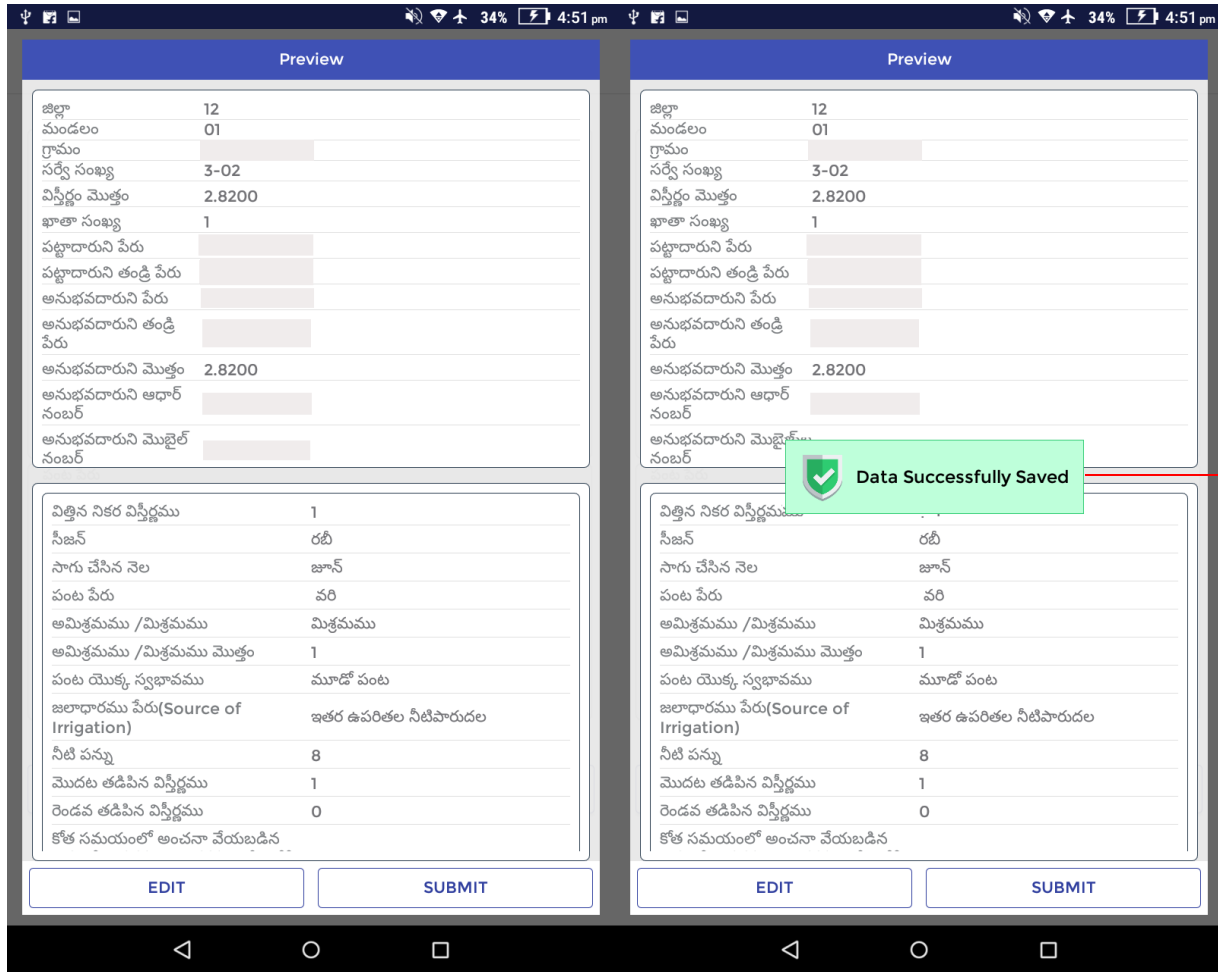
34% 4:51 pm

Preview

| | |
|---|---|
| జిల్లా | 12 |
| మండలం | 01 |
| గ్రామం | |
| సర్వే సంఖ్య | 3-02 |
| విస్తీర్ణం మొత్తం | 2.8200 |
| ఖాతా సంఖ్య | 1 |
| పట్టాదారుని పేరు | |
| పట్టాదారుని తండ్రి పేరు | |
| అనుభవదారుని పేరు | |
| అనుభవదారుని తండ్రి పేరు | |
| అనుభవదారుని మొత్తం | 2.8200 |
| అనుభవదారుని ఆధార్ నంబర్ | |
| అనుభవదారుని మొబైల్ నంబర్ | |

| | |
|---|---|
| విత్తిన నికర విస్తీర్ణము | 1 |
| సీజన్ | రబీ |
| సాగు చేసిన నెల | జూన్ |
| పంట పేరు | వరి |
| అమిశ్రమము /మిశ్రమము | మిశ్రమము |
| అమిశ్రమము /మిశ్రమము మొత్తం | 1 |
| పంట యొక్క స్వభావము | మూడో పంట |
| జలాధారము పేరు(Source of Irrigation) | ఇతర ఉపరితల నీటిపారుదల |
| నీటి పన్ను | 8 |
| మొదట తడిపిన విస్తీర్ణము | 1 |
| రెండవ తడిపిన విస్తీర్ణము | 0 |
| కోత సమయంలో అంచనా వేయబడిన | |

EDIT SUBMIT

34% 4:51 pm

Preview

| | |
|---|---|
| జిల్లా | 12 |
| మండలం | 01 |
| గ్రామం | |
| సర్వే సంఖ్య | 3-02 |
| విస్తీర్ణం మొత్తం | 2.8200 |
| ఖాతా సంఖ్య | 1 |
| పట్టాదారుని పేరు | |
| పట్టాదారుని తండ్రి పేరు | |
| అనుభవదారుని పేరు | |
| అనుభవదారుని తండ్రి పేరు | |
| అనుభవదారుని మొత్తం | 2.8200 |
| అనుభవదారుని ఆధార్ నంబర్ | |
| అనుభవదారుని మొబైల్ నంబర్ | |

Data Successfully Saved

| | |
|---|---|
| విత్తిన నికర విస్తీర్ణము | |
| సీజన్ | రబీ |
| సాగు చేసిన నెల | జూన్ |
| పంట పేరు | వరి |
| అమిశ్రమము /మిశ్రమము | మిశ్రమము |
| అమిశ్రమము /మిశ్రమము మొత్తం | 1 |
| పంట యొక్క స్వభావము | మూడో పంట |
| జలాధారము పేరు(Source of Irrigation) | ఇతర ఉపరితల నీటిపారుదల |
| నీటి పన్ను | 8 |
| మొదట తడిపిన విస్తీర్ణము | 1 |
| రెండవ తడిపిన విస్తీర్ణము | 0 |
| కోత సమయంలో అంచనా వేయబడిన | |

EDIT SUBMIT